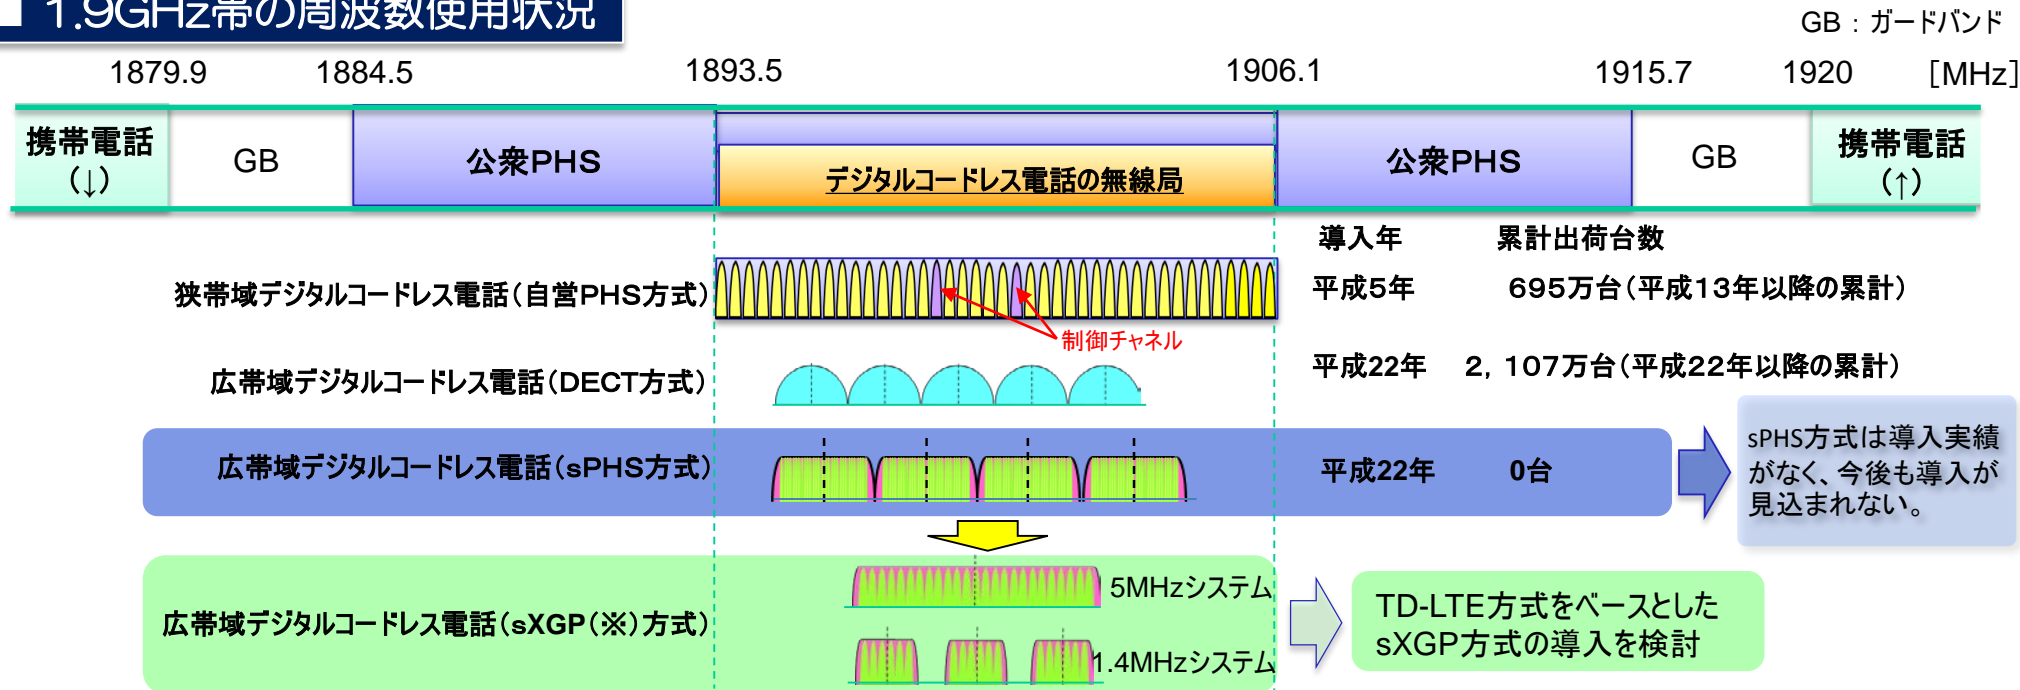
1.9GHz帯の周波数使用状況

GB：ガードバンド

1879.9　1884.5　1893.5　1906.1　1915.7　1920　[MHz]

| 携帯電話（↓） | GB | 公衆PHS | デジタルコードレス電話の無線局 | 公衆PHS | GB | 携帯電話（↑） |
|---|---|---|---|---|---|---|

導入年　累計出荷台数

狭帯域デジタルコードレス電話（自営PHS方式）

制御チャネル

平成5年　695万台（平成13年以降の累計）

広帯域デジタルコードレス電話（DECT方式）

平成22年　2，107万台（平成22年以降の累計）

広帯域デジタルコードレス電話（sPHS方式）

平成22年　0台

sPHS方式は導入実績がなく、今後も導入が見込まれない。

広帯域デジタルコードレス電話（sXGP（※）方式）

5MHzシステム

1.4MHzシステム

TD-LTE方式をベースとしたsXGP方式の導入を検討